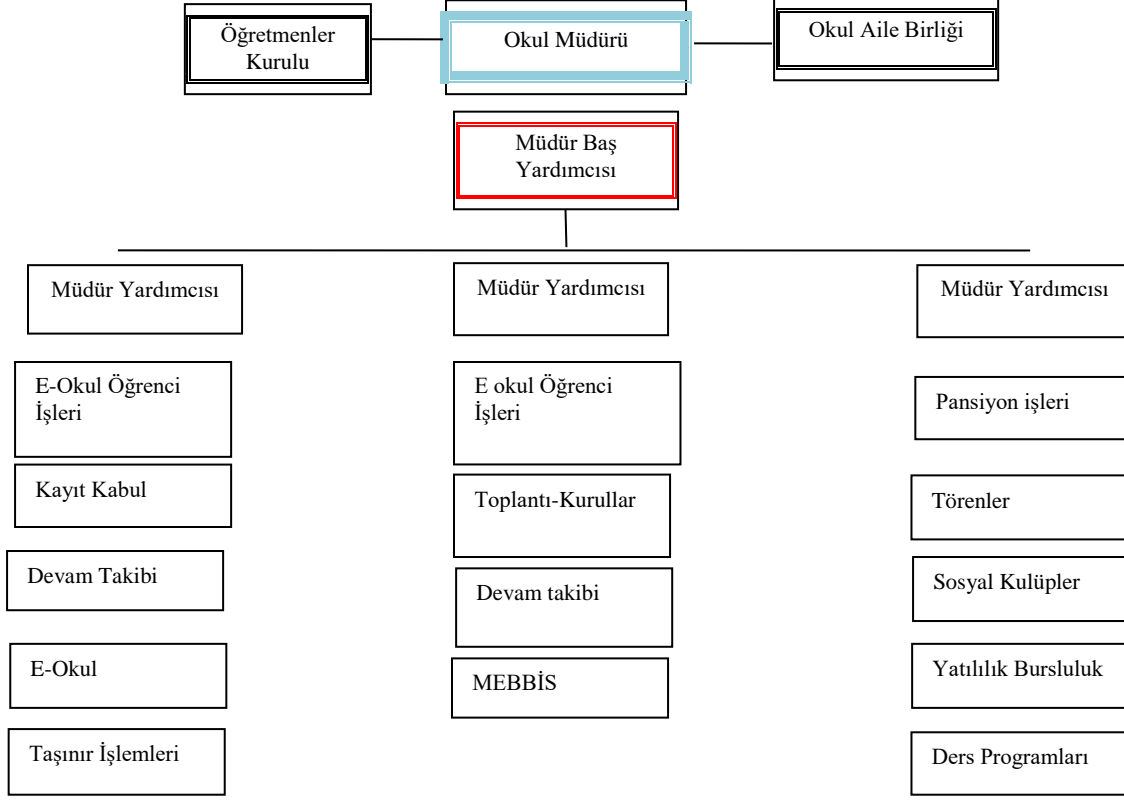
Öğretmenler Kurulu

Okul Müdürü

Okul Aile Birliği

Müdür Baş Yardımcısı

Müdür Yardımcısı

E-Okul Öğrenci İşleri

Kayıt Kabul

Devam Takibi

E-Okul

Taşınır İşlemleri

Müdür Yardımcısı

E okul Öğrenci İşleri

Toplantı-Kurullar

Devam takibi

MEBBİS

Müdür Yardımcısı

Pansiyon işleri

Törenler

Sosyal Kulüpler

Yatılılık Bursluluk

Ders Programları